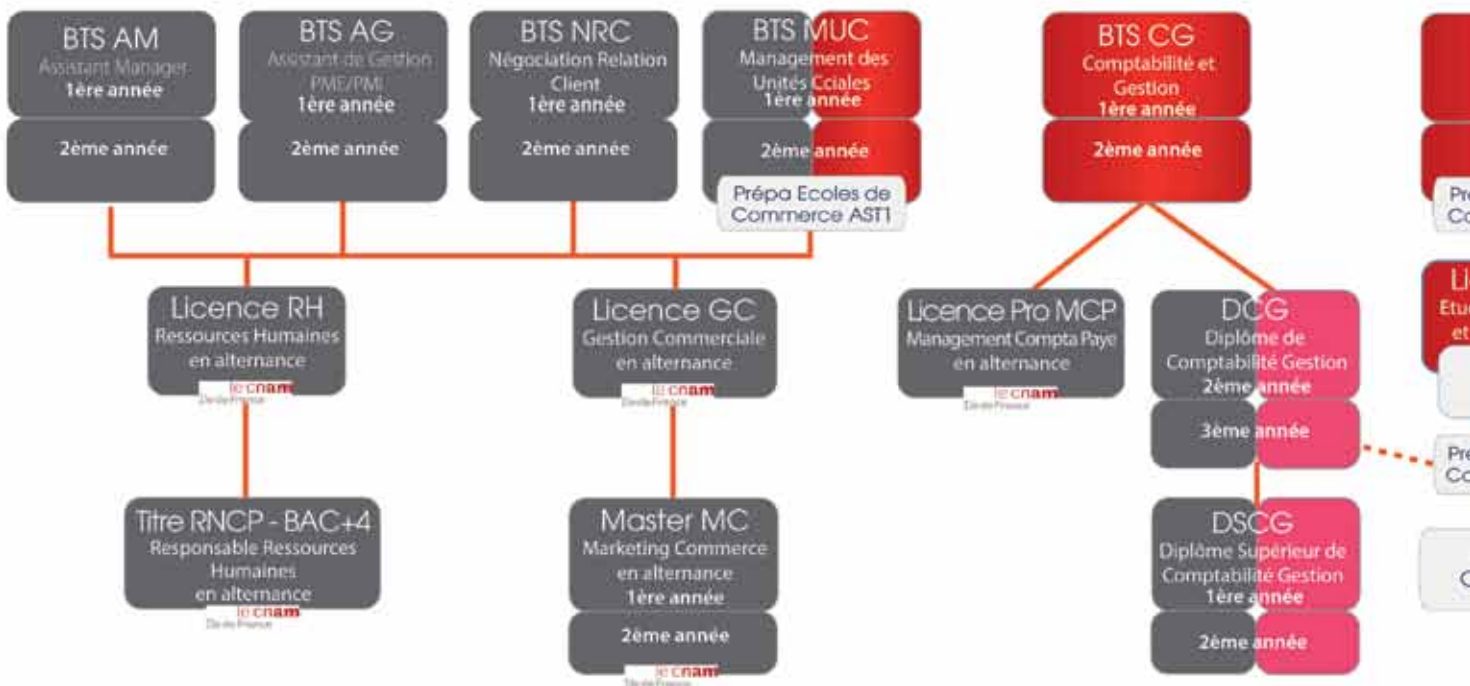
BTS AM
Assistant Manager
1ère année

2ème année

BTS AG
Assistant de Gestion PME/PMI
1ère année

2ème année

BTS NRC
Négociation Relation Client
1ère année

2ème année

BTS MUC
Management des Unités Cciales
1ère année

2ème année

Prépa Ecoles de Commerce AST1

BTS CG
Comptabilité et Gestion
1ère année

2ème année

Pre
Co

Li
Etu
et

Licence RH
Ressources Humaines
en alternance
le cnam
Île-de-France

Licence GC
Gestion Commerciale
en alternance
le cnam
Île-de-France

Licence Pro MCP
Management Compta Paye
en alternance
le cnam
Île-de-France

DCG
Diplôme de Comptabilité Gestion
2ème année

3ème année

Pre
Co

Titre RNCP - BAC+4
Responsable Ressources Humaines
en alternance
le cnam
Île-de-France

Master MC
Marketing Commerce
en alternance
1ère année

2ème année
le cnam
Île-de-France

DSCG
Diplôme Supérieur de Comptabilité Gestion
1ère année

2ème année

C